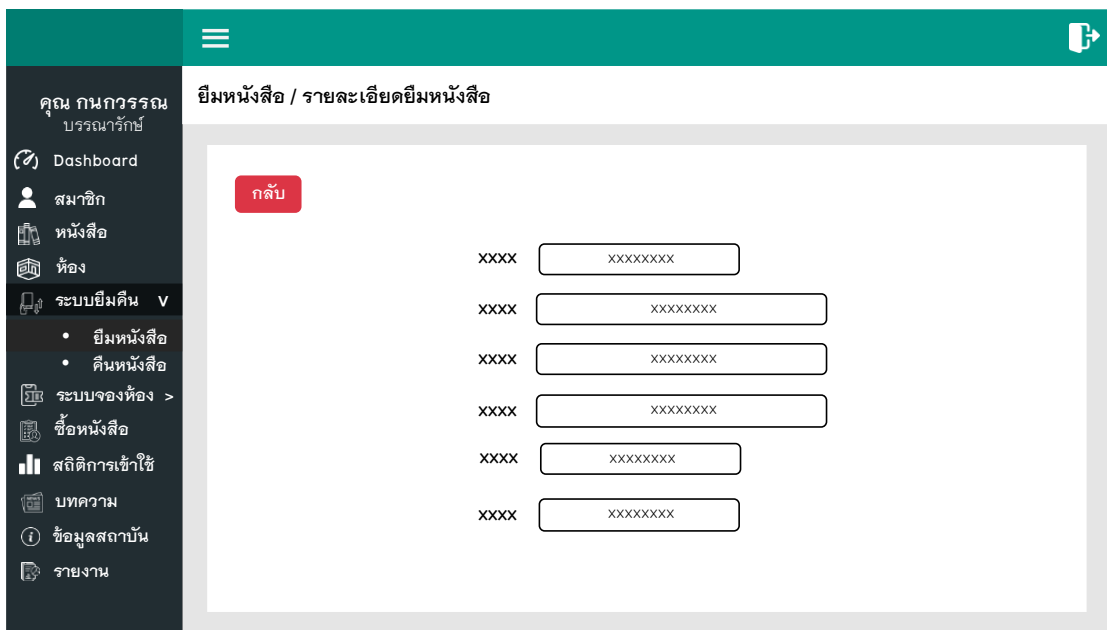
คุณ กนกวรรณ
บรรณารักษ์

Dashboard
สมาชิก
หนังสือ
ห้อง
ระบบยืมคืน V
• ยืมหนังสือ
• คืนหนังสือ
ระบบจองห้อง >
ซื้อหนังสือ
สถิติการเข้าใช้
บทความ
ข้อมูลสถาบัน
รายงาน

ยืมหนังสือ / รายละเอียดยืมหนังสือ

กลับ

| | |
|---|---|
| XXXX | XXXXXXXX |
| XXXX | XXXXXXXX |
| XXXX | XXXXXXXX |
| XXXX | XXXXXXXX |
| XXXX | XXXXXXXX |
| XXXX | XXXXXXXX |